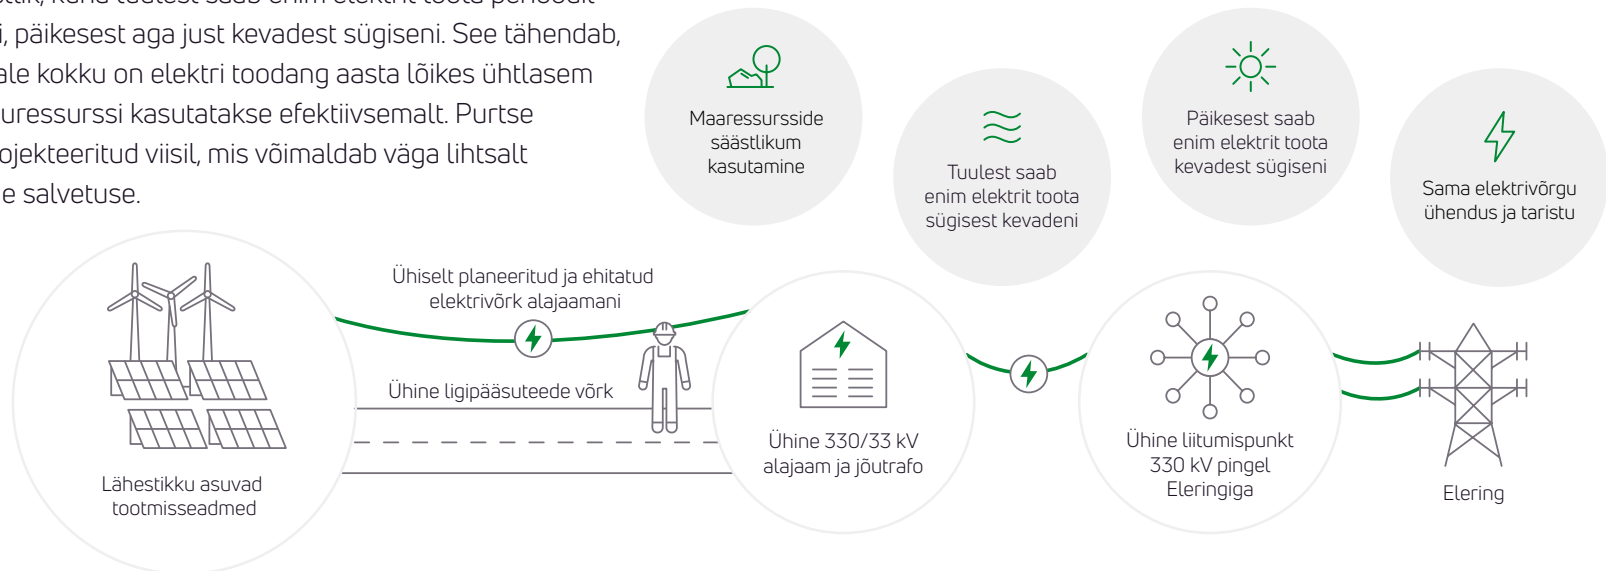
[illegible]
i, päikesest aga just kevadest sügiseni. See tähendab,
ale kokku on elektri toodang aasta lõikes ühtlasem
uressurssi kasutatakse efektiivsemalt. Purtse
ojekteeritud viisil, mis võimaldab väga lihtsalt
e salvetuse.

Maaressursside säästlikum kasutamine

Tuulest saab enim elektrit toota sügisest kevadeni

Päikesest saab enim elektrit toota kevadest sügiseni

Sama elektrivõrgu ühendus ja taristu

Ühiselt planeeritud ja ehitatud elektrivõrk alajaamani

Ühine ligipääsuteede võrk

Lähestikku asuvad tootmisseadmed

Ühine 330/33 kV alajaam ja jõutrafo

Ühine liitumispunkt 330 kV pingel Eleringiga

Elering